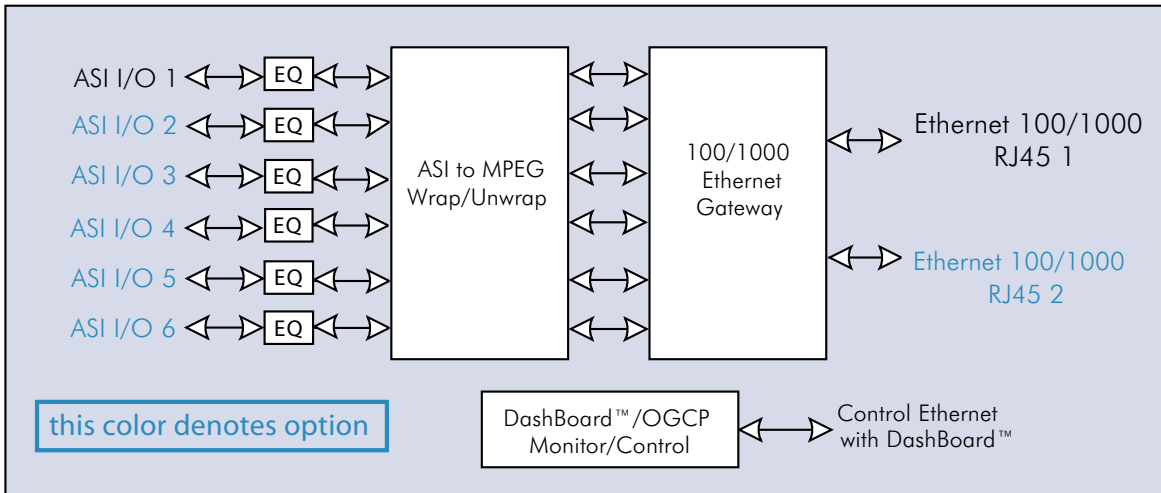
ASI I/O 1
ASI I/O 2
ASI I/O 3
ASI I/O 4
ASI I/O 5
ASI I/O 6
EQ
EQ
EQ
EQ
EQ
EQ

ASI to MPEG Wrap/Unwrap

100/1000 Ethernet Gateway

Ethernet 100/1000 RJ45 1

Ethernet 100/1000 RJ45 2

this color denotes option

DashBoard™/OGCP Monitor/Control

Control Ethernet with DashBoard™